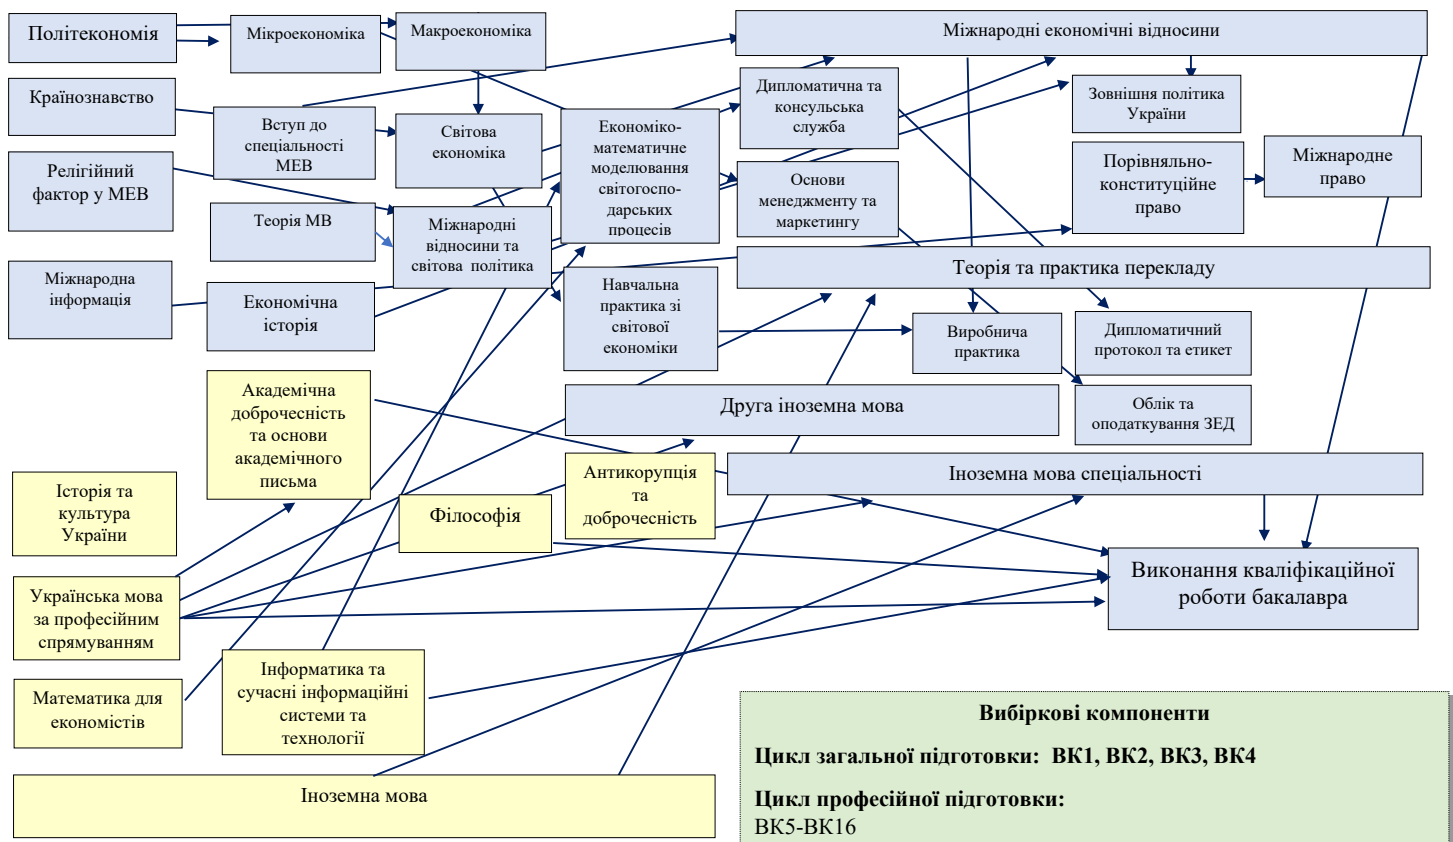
Політекономія

Мікроекономіка

Макроекономіка

Міжнародні економічні відносини

Країнознавство

Вступ до спеціальності МЕВ

Світова економіка

Економіко-математичне моделювання світогосподарських процесів

Дипломатична та консульська служба

Зовнішня політика України

Релігійний фактор у МЕВ

Основи менеджменту та маркетингу

Порівняльно-конституційне право

Міжнародне право

Теорія МВ

Міжнародні відносини та світова політика

Міжнародна інформація

Економічна історія

Навчальна практика зі світової економіки

Теорія та практика перекладу

Виробнича практика

Дипломатичний протокол та етикет

Академічна доброчесність та основи академічного письма

Друга іноземна мова

Облік та оподаткування ЗЕД

Історія та культура України

Антикорупція та доброчесність

Іноземна мова спеціальності

Філософія

Українська мова за професійним спрямуванням

Виконання кваліфікаційної роботи бакалавра

Математика для економістів

Інформатика та сучасні інформаційні системи та технології

Іноземна мова

Вибіркові компоненти

Цикл загальної підготовки: ВК1, ВК2, ВК3, ВК4

Цикл професійної підготовки:
ВК5-ВК16